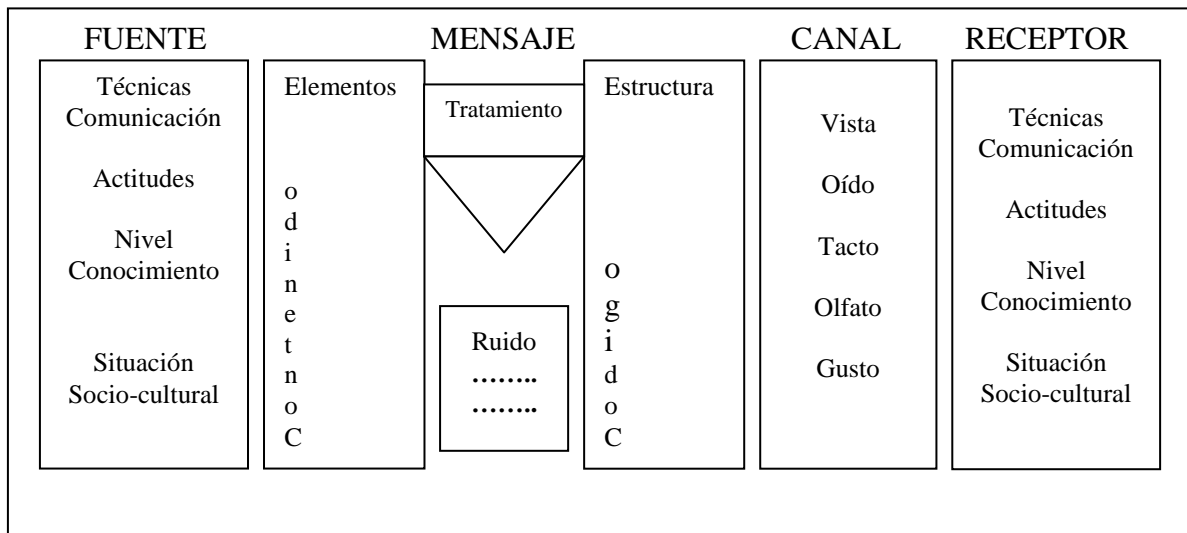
FUENTE

Técnicas Comunicación

Actitudes

Nivel Conocimiento

Situación Socio-cultural

MENSAJE

Elementos

o
d
i
n
e
t
n
o
C

Tratamiento

Ruido
……..
……..

Estructura

o
g
i
d
o
C

CANAL

Vista

Oído

Tacto

Olfato

Gusto

RECEPTOR

Técnicas Comunicación

Actitudes

Nivel Conocimiento

Situación Socio-cultural